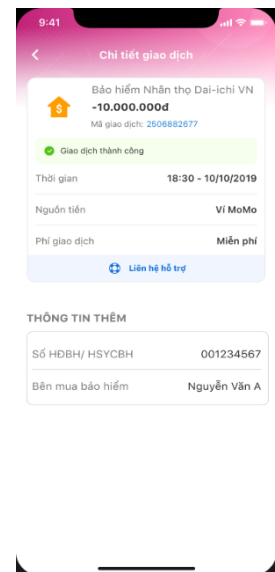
9:41

Chi tiết giao dịch

Bảo hiểm Nhân thọ Dai-ichi VN
-10.000.000đ
Mã giao dịch: 2506882677

Giao dịch thành công

| | |
|---|---|
| Thời gian | 18:30 - 10/10/2019 |
| Nguồn tiền | Ví MoMo |
| Phí giao dịch | Miễn phí |

Liên hệ hỗ trợ

THÔNG TIN THÊM

| | |
|---|---|
| Số HĐBH/ HSYCBH | 001234567 |
| Bên mua bảo hiểm | Nguyễn Văn A |